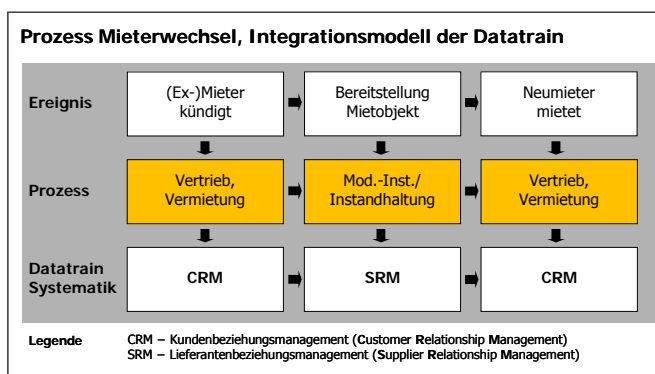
Prozess Mieterwechsel, Integrationsmodell der Datatrain

Ereignis

(Ex-)Mieter kündigt

Bereitstellung Mietobjekt

Neumieter mietet

Prozess

Vertrieb, Vermietung

Mod.-Inst./ Instandhaltung

Vertrieb, Vermietung

Datatrain Systematik

CRM

SRM

CRM

Legende

CRM – Kundenbeziehungsmanagement (Customer Relationship Management)
SRM – Lieferantenbeziehungsmanagement (Supplier Relationship Management)